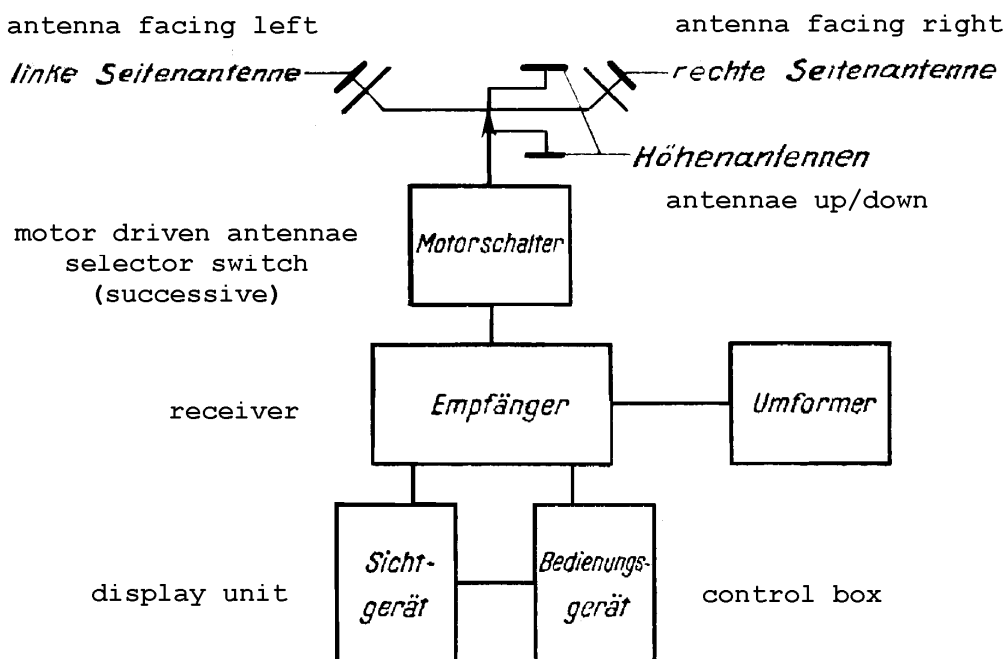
antenna facing left

antenna facing right

linke Seitenantenne

rechte Seitenantenne

Höhenantennen

antennae up/down

motor driven antennae selector switch (successive)

Motorschalter

receiver

Empfänger

Umformer

display unit

Sichtgerät

Bedienungsgerät

control box